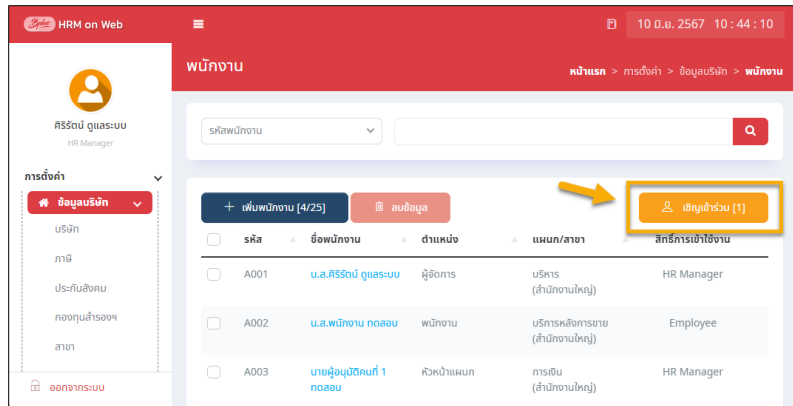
HRM on Web

10 มิ.ย. 2567 10 : 44 : 10

ศิริรัตน์ ดูแลระบบ
HR Manager

การตั้งค่า
ข้อมูลบริษัท
บริษัท
ภาษี
ประกันสังคม
กองทุนสำรองฯ
สาขา

ออกจากระบบ

พนักงาน

หน้าแรก > การตั้งค่า > ข้อมูลบริษัท > พนักงาน

รหัสพนักงาน

+ เพิ่มพนักงาน [4/25]
ลบข้อมูล
เชิญเข้าร่วม [1]

| | รหัส | ชื่อพนักงาน | ตำแหน่ง | แผนก/สาขา | สิทธิ์การเข้าใช้งาน |
|---|---|---|---|---|---|
| | A001 | น.ส.ศิริรัตน์ ดูแลระบบ | ผู้จัดการ | บริหาร (สำนักงานใหญ่) | HR Manager |
| | A002 | น.ส.พนักงาน ทดสอบ | พนักงาน | บริการหลังการขาย (สำนักงานใหญ่) | Employee |
| | A003 | นายผู้อนุมัติคนที่ 1 ทดสอบ | หัวหน้าแผนก | การเงิน (สำนักงานใหญ่) | HR Manager |